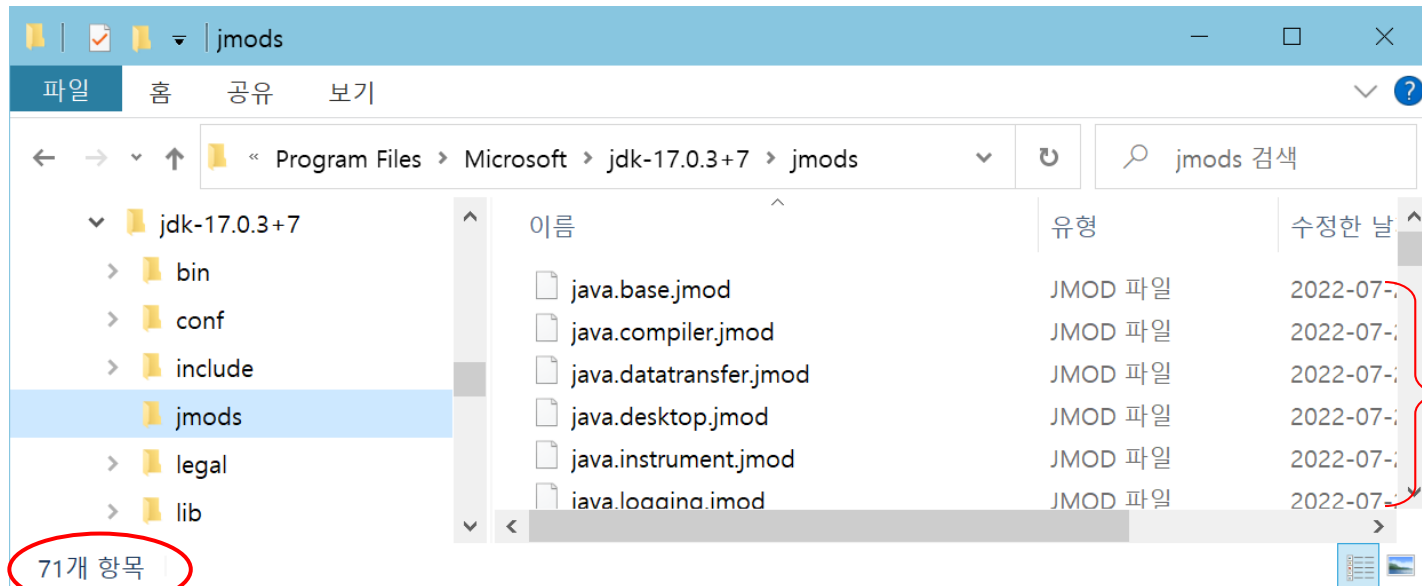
jmods

파일 홈 공유 보기

« Program Files › Microsoft › jdk-17.0.3+7 › jmods

jmods 검색

jdk-17.0.3+7
bin
conf
include
jmods
legal
lib

| 이름 | 유형 | 수정한 날 |
|---|---|---|
| java.base.jmod | JMOD 파일 | 2022-07-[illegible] |
| java.compiler.jmod | JMOD 파일 | 2022-07-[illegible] |
| java.datatransfer.jmod | JMOD 파일 | 2022-07-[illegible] |
| java.desktop.jmod | JMOD 파일 | 2022-07-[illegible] |
| java.instrument.jmod | JMOD 파일 | 2022-07-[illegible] |
| java.logging.jmod | JMOD 파일 | 2022-07-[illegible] |

71개 항목